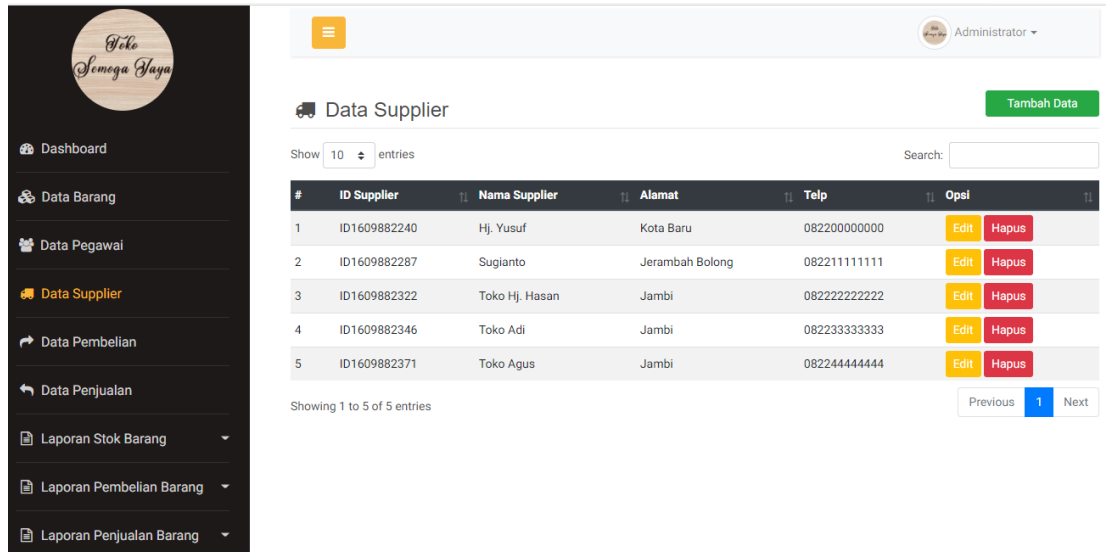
Toko
Semoga Jaya

Dashboard

Data Barang

Data Pegawai

Data Supplier

Data Pembelian

Data Penjualan

Laporan Stok Barang

Laporan Pembelian Barang

Laporan Penjualan Barang

Administrator

Data Supplier

Tambah Data

Show 10 entries

Search:

| # | ID Supplier | Nama Supplier | Alamat | Telp | Opsi |
|---|---|---|---|---|---|
| 1 | ID1609882240 | Hj. Yusuf | Kota Baru | 082200000000 | Edit Hapus |
| 2 | ID1609882287 | Sugianto | Jerambah Bolong | 082211111111 | Edit Hapus |
| 3 | ID1609882322 | Toko Hj. Hasan | Jambi | 082222222222 | Edit Hapus |
| 4 | ID1609882346 | Toko Adi | Jambi | 082233333333 | Edit Hapus |
| 5 | ID1609882371 | Toko Agus | Jambi | 082244444444 | Edit Hapus |

Showing 1 to 5 of 5 entries

Previous 1 Next